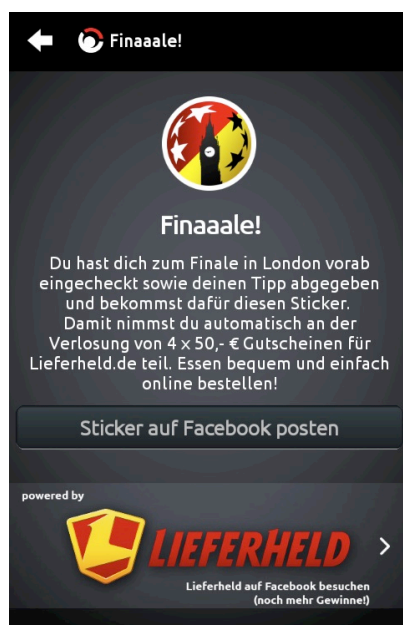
Finaaale!

Finaaale!

Du hast dich zum Finale in London vorab eingecheckt sowie deinen Tipp abgegeben und bekommst dafür diesen Sticker. Damit nimmst du automatisch an der Verlosung von 4 x 50,- € Gutscheinen für Lieferheld.de teil. Essen bequem und einfach online bestellen!

Sticker auf Facebook posten

powered by

LIEFERHELD

Lieferheld auf Facebook besuchen (noch mehr Gewinne!)